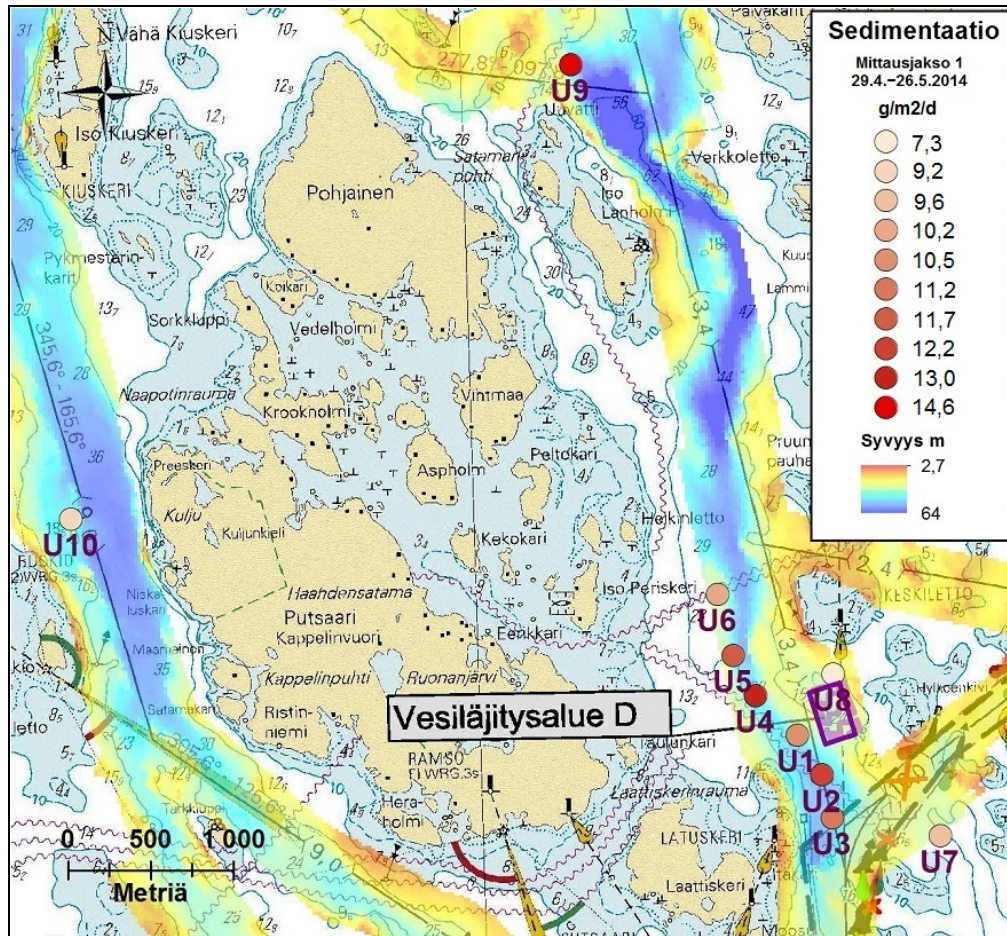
Sedimentaatio
Mittausjakso 1
29.4.–26.5.2014
g/m2/d
7,3
9,2
9,6
10,2
10,5
11,2
11,7
12,2
13,0
14,6
Syvyys m
2,7
64

Vähä Kiuskeri
Iso Kiuskeri
KIUSKERI
Pykmestarinkari
Sorkkluppi
Naapotinrauma
Preeskeri
Kulju
Kuljunkieli
Pohjainen
Satamanpohti
Koikari
Vedelholmi
Krookholmi
Vintmaa
Aspholm
Peltokari
Kekokari
Haahdensatama
Putsaari
Kappelinvuori
Kappelinpuhti
Ruonanjärvi
Eenkkari
Iso Periskeri
Ristinniemi
RAMSÖ
Heraholmi
Laatiskerinrauma
LATUSKERI
Laattiskeri
Iso Lanholm
Verkkoletto
Heikinletto
KESKILETTO
Hylkeenkivi
Pruun pauhe
Uuvatti
Paivakari
Satamakari
Maanleinen
345,6° - 165,6°
277,8° - 097
U1
U2
U3
U4
U5
U6
U7
U8
U9
U10
Vesiläjitysalue D
0
500
1 000
Metriä